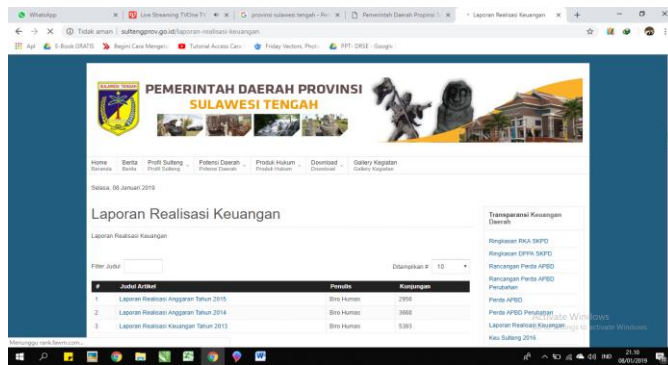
WhatsApp | Live Streaming TVOne TV | provinsi sulawesi tengah - Pe | Pemerintah Daerah Provinsi S | Laporan Realisasi Keuangan

Tidak aman | sultengprov.go.id/laporan-realisasi-keuangan

Apl | E-Book GRATIS | Begini Cara Mengaro | Tutorial Access Caro | Friday Vectors, Phot | PPT - DRSE - Google

PEMERINTAH DAERAH PROVINSI
SULAWESI TENGAH

Home Beranda | Berita Berita | Profil Sulteng Profil Sulteng | Potensi Daerah Potensi Daerah | Produk Hukum Produk Hukum | Download Download | Gallery Kegiatan Gallery Kegiatan

Selasa, 08 Januari 2019

Laporan Realisasi Keuangan

Laporan Realisasi Keuangan

Filter Judul

Ditampilkan # 10

| # | Judul Artikel | Penulis | Kunjungan |
|---|---|---|---|
| 1 | Laporan Realisasi Anggaran Tahun 2015 | Biro Humas | 2956 |
| 2 | Laporan Realisasi Anggaran Tahun 2014 | Biro Humas | 3668 |
| 3 | Laporan Realisasi Keuangan Tahun 2013 | Biro Humas | 5393 |

Transparansi Keuangan Daerah

Ringkasan RKA SKPD
Ringkasan DPPA SKPD
Rancangan Perda APBD
Rancangan Perda APBD Perubahan
Perda APBD
Perda APBD Perubahan
Laporan Realisasi Keuangan
Kau Sulteng 2016

Activate Windows
Go to Settings to activate Windows.

Menunggu rank.fawm.com...

IND 21.10 08/01/2019